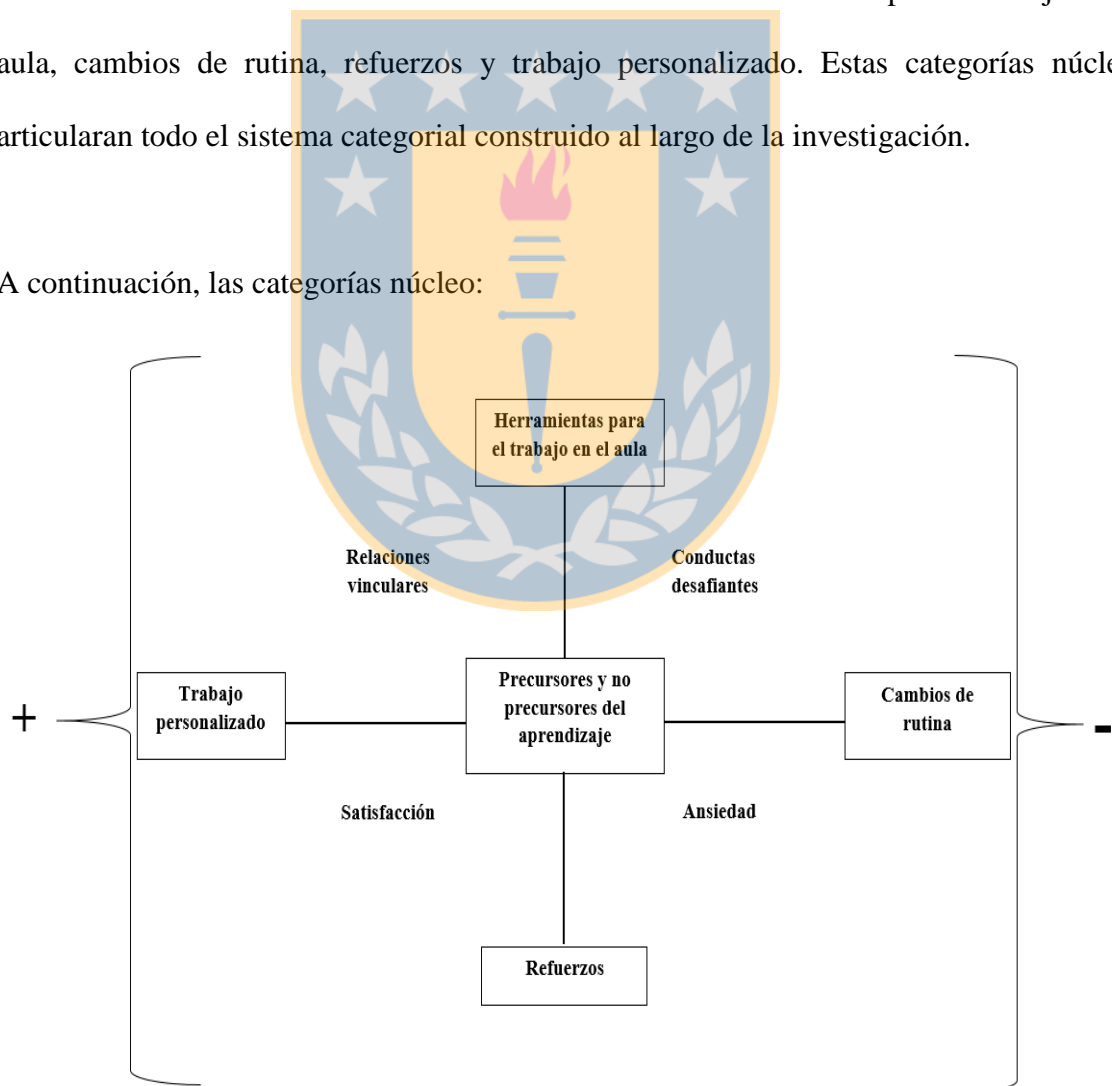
aula, cambios de rutina, refuerzos y trabajo personalizado. Estas categorías núcle articularan todo el sistema categorial construido al largo de la investigación.

A continuación, las categorías núcleo:

Herramientas para el trabajo en el aula

Relaciones vinculares

Conductas desafiantes

+

Trabajo personalizado

Precursores y no precursores del aprendizaje

Cambios de rutina

-

Satisfacción

Ansiedad

Refuerzos